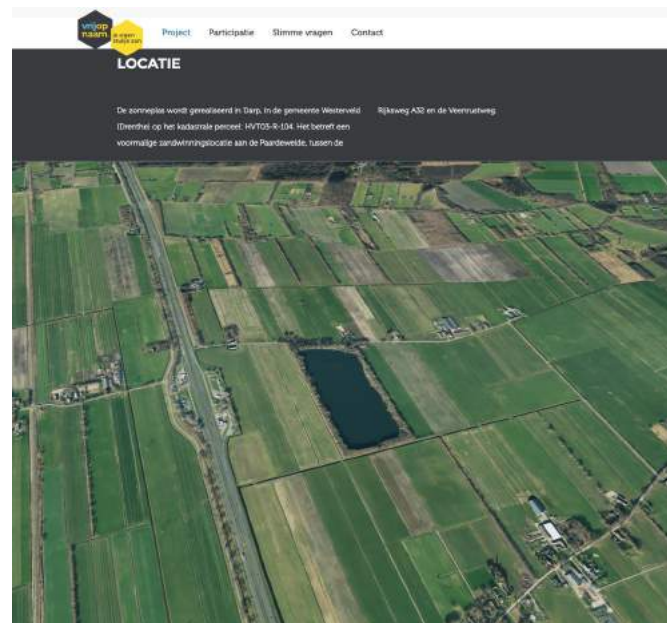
vrijop naam je eigen stukje zon

Project Participatie Slimme vragen Contact

LOCATIE

De zonneplas wordt gerealiseerd in Darp, in de gemeente Westerveld (Drenthe) op het kadastrale perceel: HVT03-R-104. Het betreft een voormalige zandwinningslocatie aan de Paardeweide, tussen de

Rijksweg A32 en de Veenruetweg.